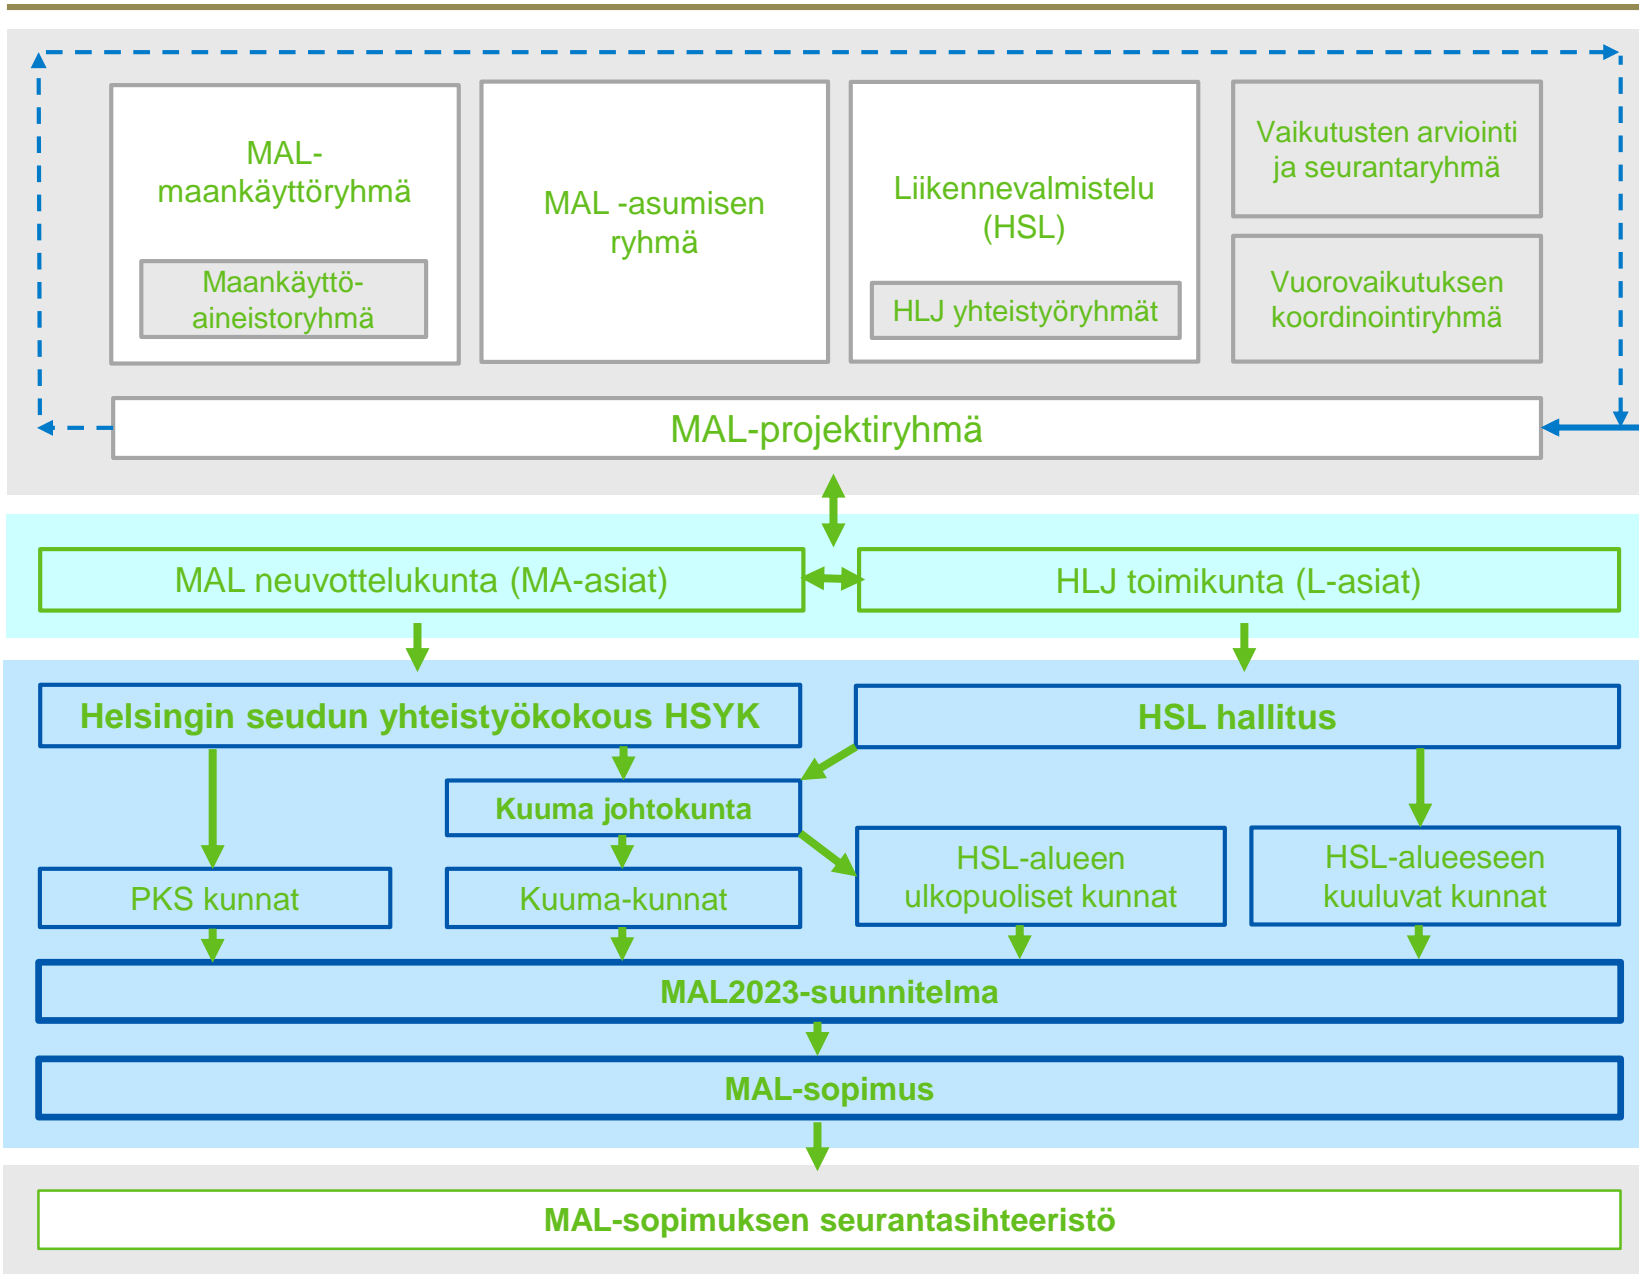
MAL-maankäyttöryhmä

Maankäyttö-aineistoryhmä

MAL -asumisen ryhmä

Liikennevalmistelu (HSL)

HLJ yhteistyöryhmät

Vaikutusten arviointi ja seurantaryhmä

Vuorovaikutuksen koordinointiryhmä

MAL-projektiryhmä

MAL neuvottelukunta (MA-asiat)

HLJ toimikunta (L-asiat)

Helsingin seudun yhteistyökokous HSYK

HSL hallitus

Kuuma johtokunta

PKS kunnat

Kuuma-kunnat

HSL-alueen ulkopuoliset kunnat

HSL-alueeseen kuuluvat kunnat

MAL2023-suunnitelma

MAL-sopimus

MAL-sopimuksen seurantasihteeristö